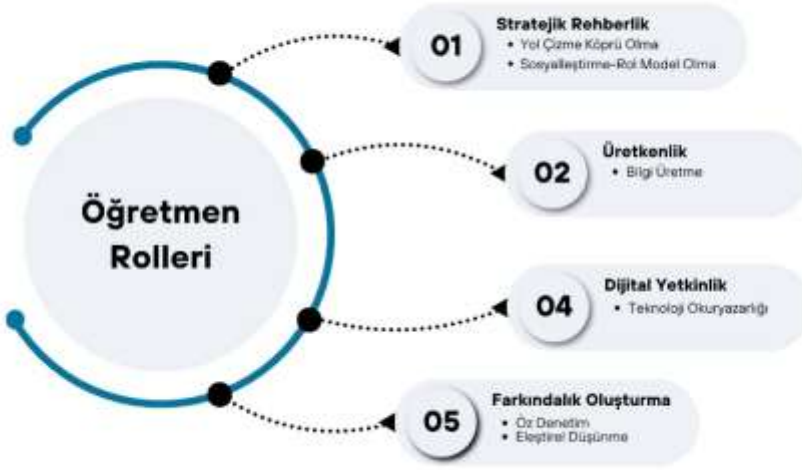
Öğretmen Rolleri

01
Stratejik Rehberlik
• Yol Çizme Köprü Olma
• Sosyalleştirme-Rol Model Olma

02
Üretkenlik
• Bilgi Üretme

04
Dijital Yetkinlik
• Teknoloji Okuryazarlığı

05
Farkındalık Oluşturma
• Öz Denetim
• Eleştirel Düşünme